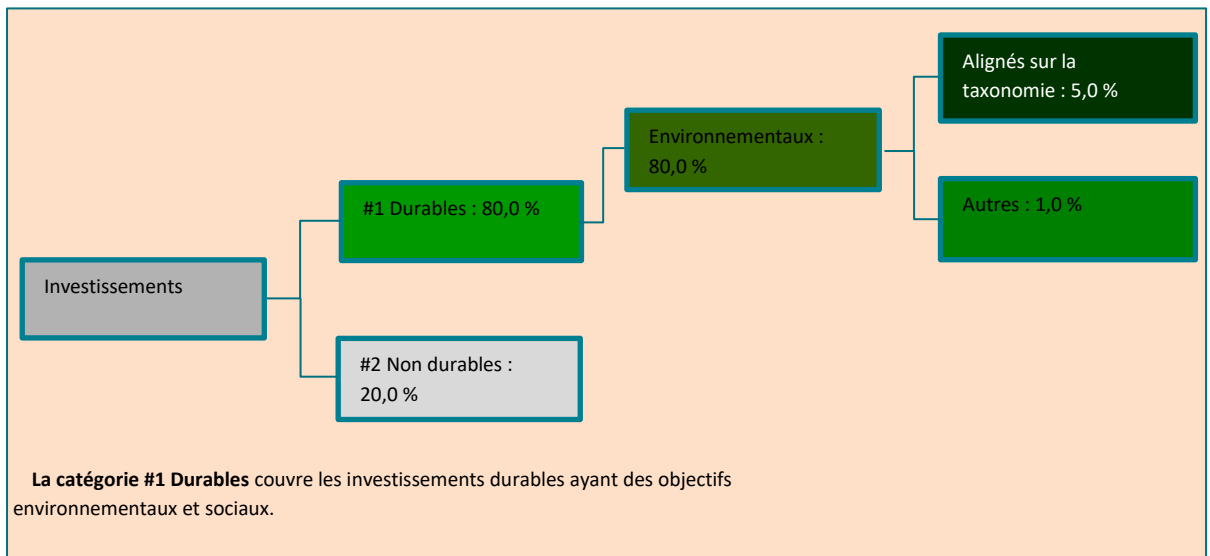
Alignés sur la taxonomie : 5,0 %

Environnementaux : 80,0 %

#1 Durables : 80,0 %

Autres : 1,0 %

Investissements

#2 Non durables : 20,0 %

**La catégorie #1 Durables** couvre les investissements durables ayant des objectifs environnementaux et sociaux.